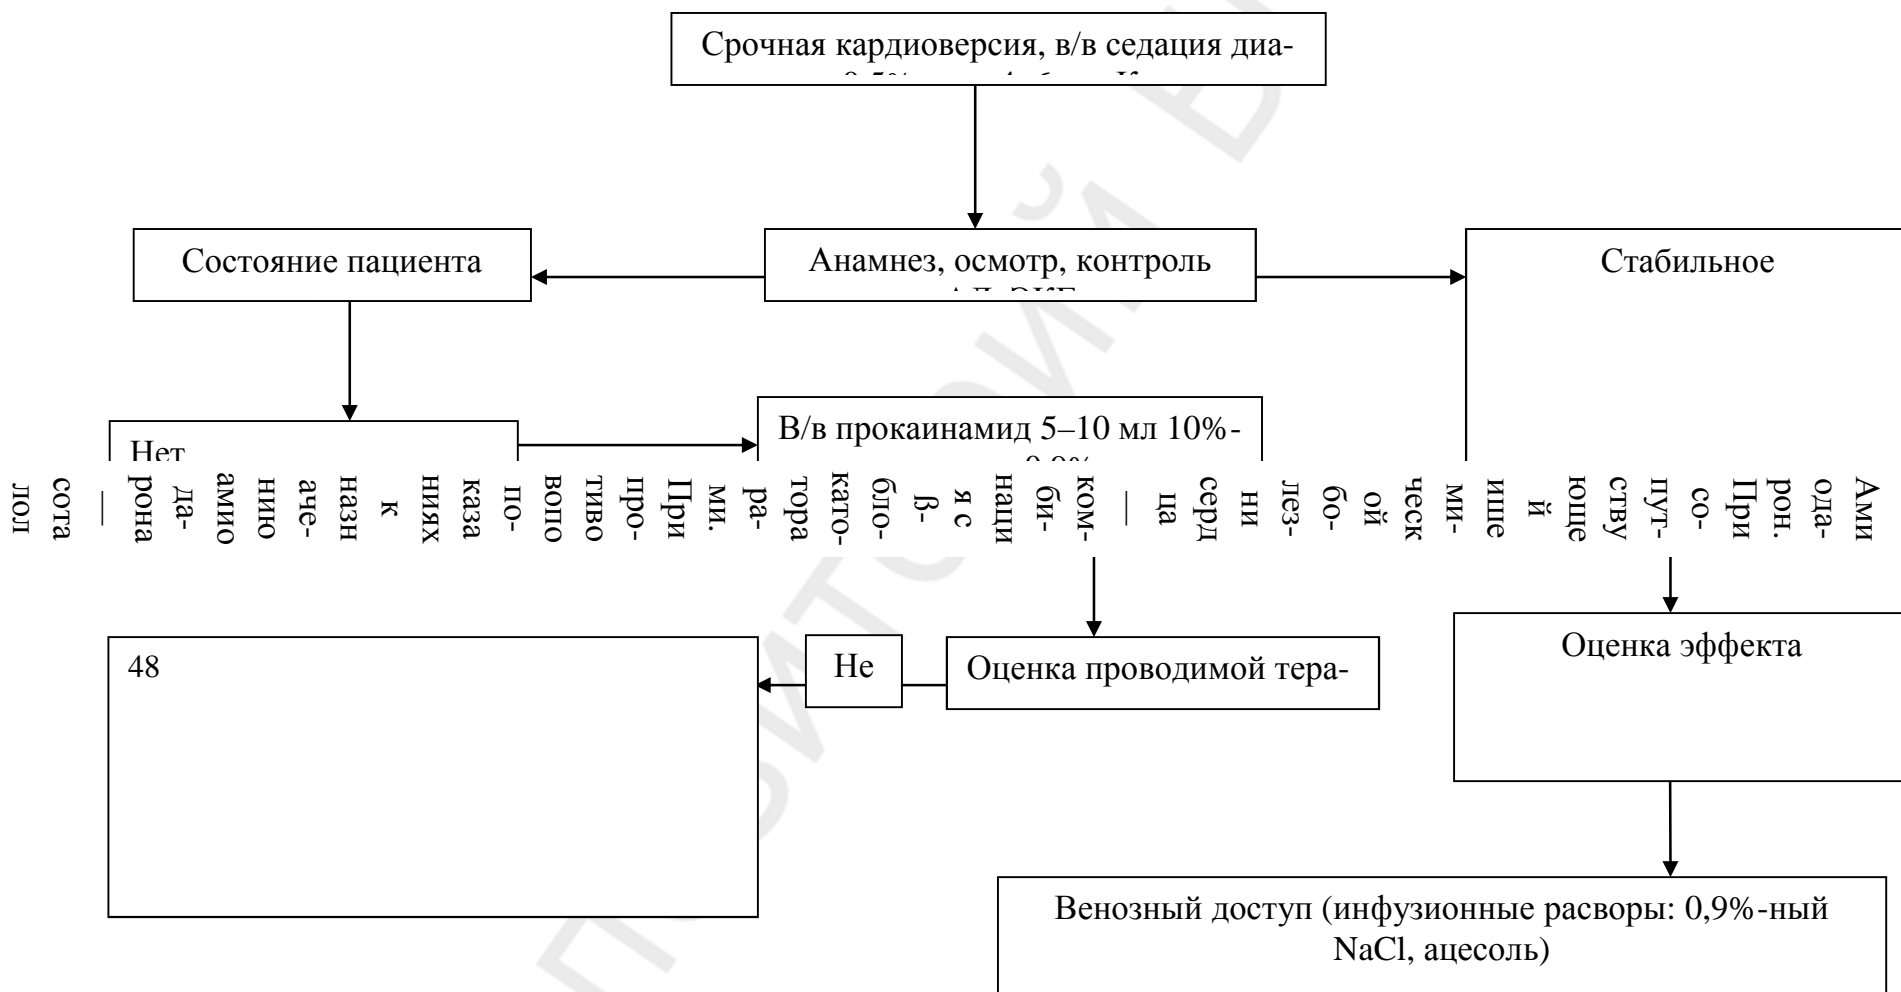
Срочная кардиоверсия, в/в седация диа-
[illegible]

Состояние пациента

Анамнез, осмотр, контроль
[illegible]

Стабильное

Нет

В/в прокаинамид 5–10 мл 10%-
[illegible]

лол
сота
—
рона
да-
амио
нию
аче-
назн
к
ниях
каза
по-
вопо
тиво
про-
При
ми.
ра-
тора
като-
бло-
β-
я с
наци
би-
ком-
—
ца
серд
ни
лез-
бо-
ой
ческ
ми-
ише
й
юще
ству
пут-
со-
При
рон.
ода-
Ами

48

Не

Оценка проводимой тера-

Оценка эффекта

Венозный доступ (инфузионные расворы: 0,9%-ный NaCl, ацесоль)